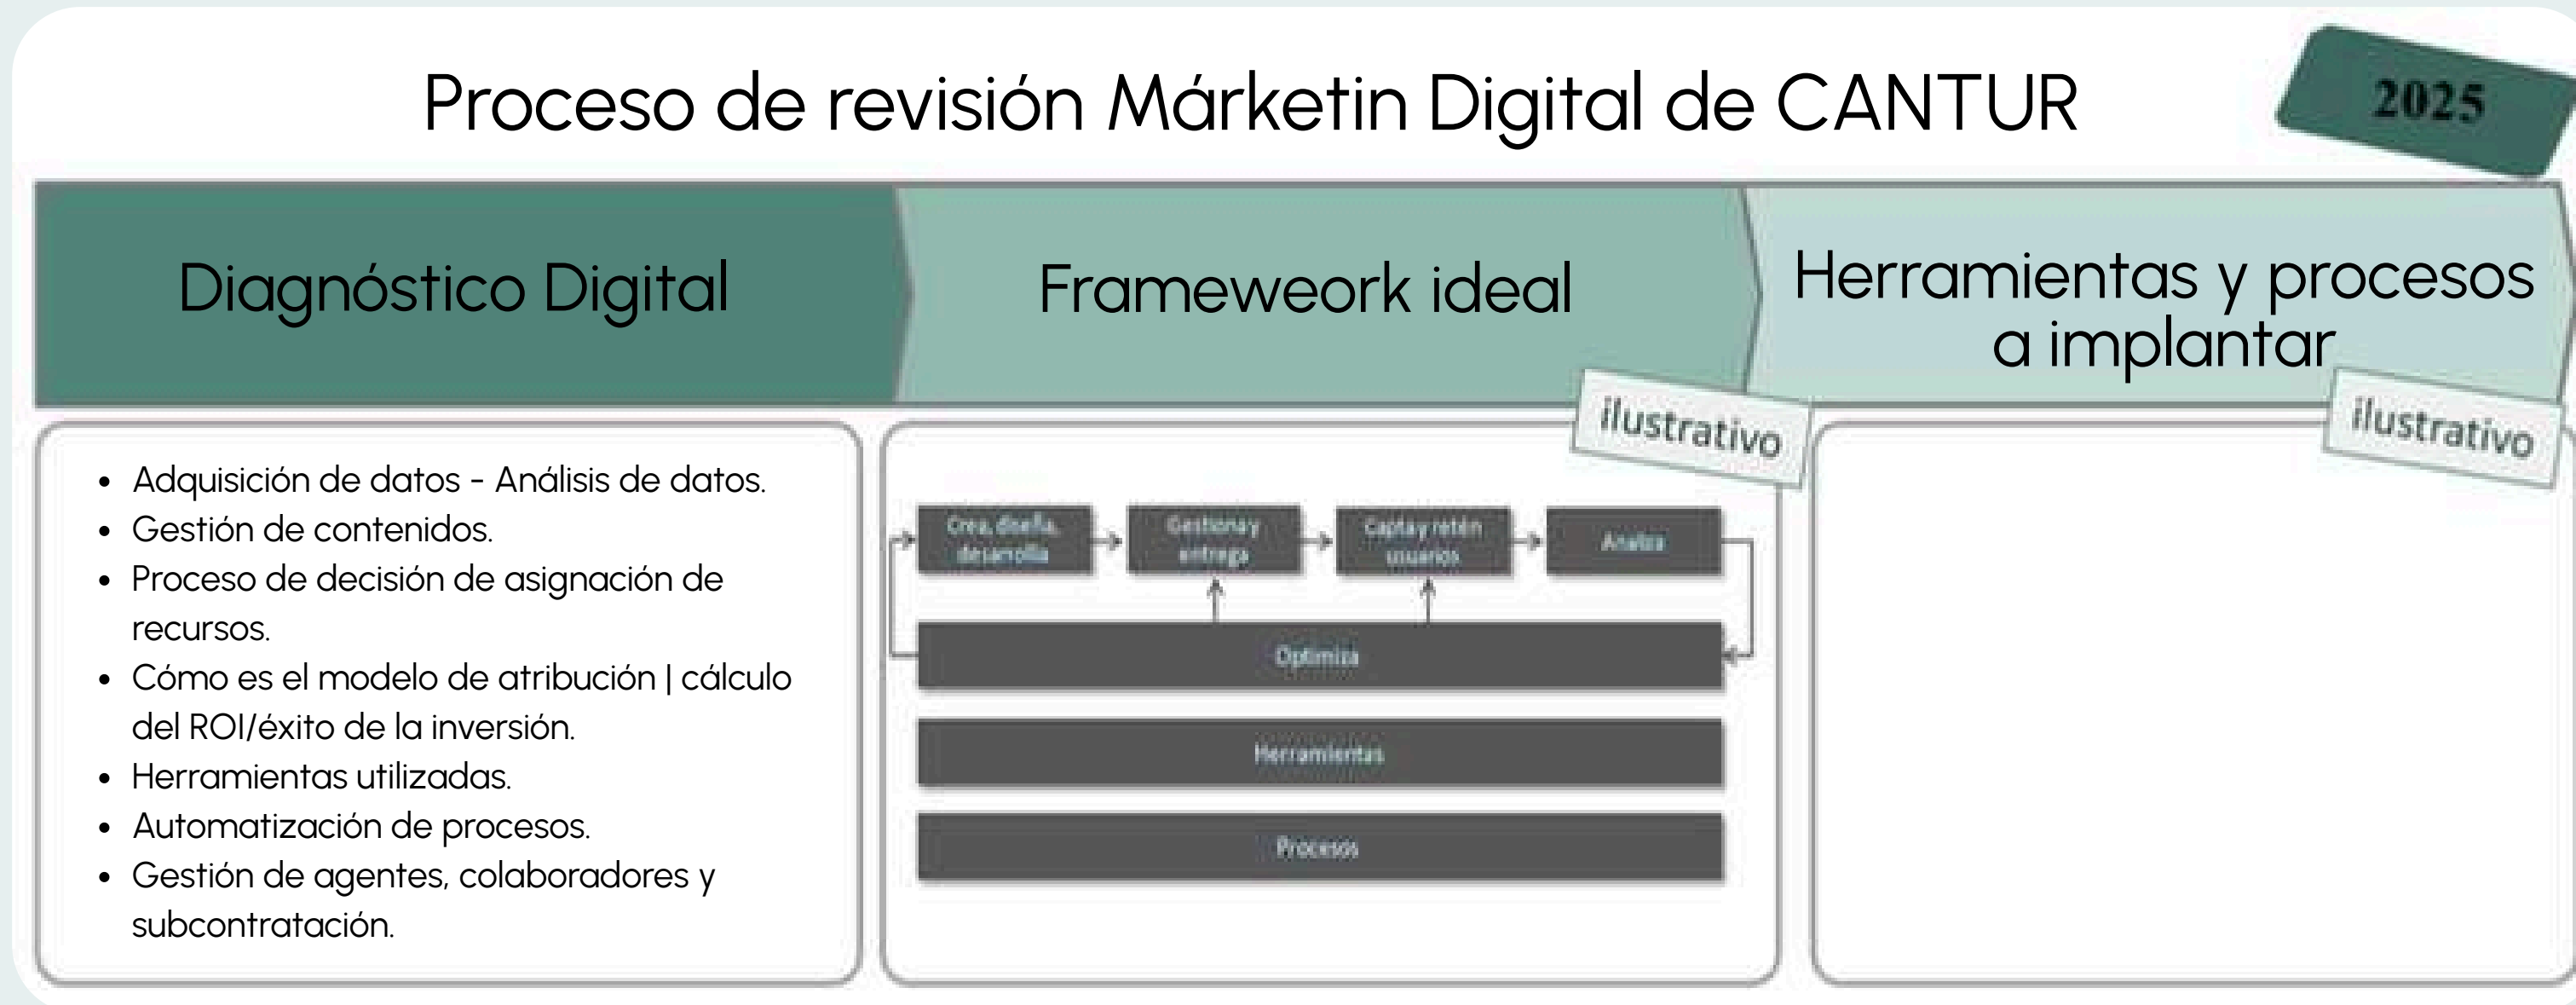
Proceso de revisión Márketin Digital de CANTUR

2025

Diagnóstico Digital

Frameweork ideal

Herramientas y procesos a implantar

ilustrativo

ilustrativo

- Adquisición de datos - Análisis de datos.
- Gestión de contenidos.
- Proceso de decisión de asignación de recursos.
- Cómo es el modelo de atribución | cálculo del ROI/éxito de la inversión.
- Herramientas utilizadas.
- Automatización de procesos.
- Gestión de agentes, colaboradores y subcontratación.

Crea, diseña, desarrolla

Gestiona y entrega

Capta y retén usuarios

Analiza

Optimiza

Herramientas

Procesos